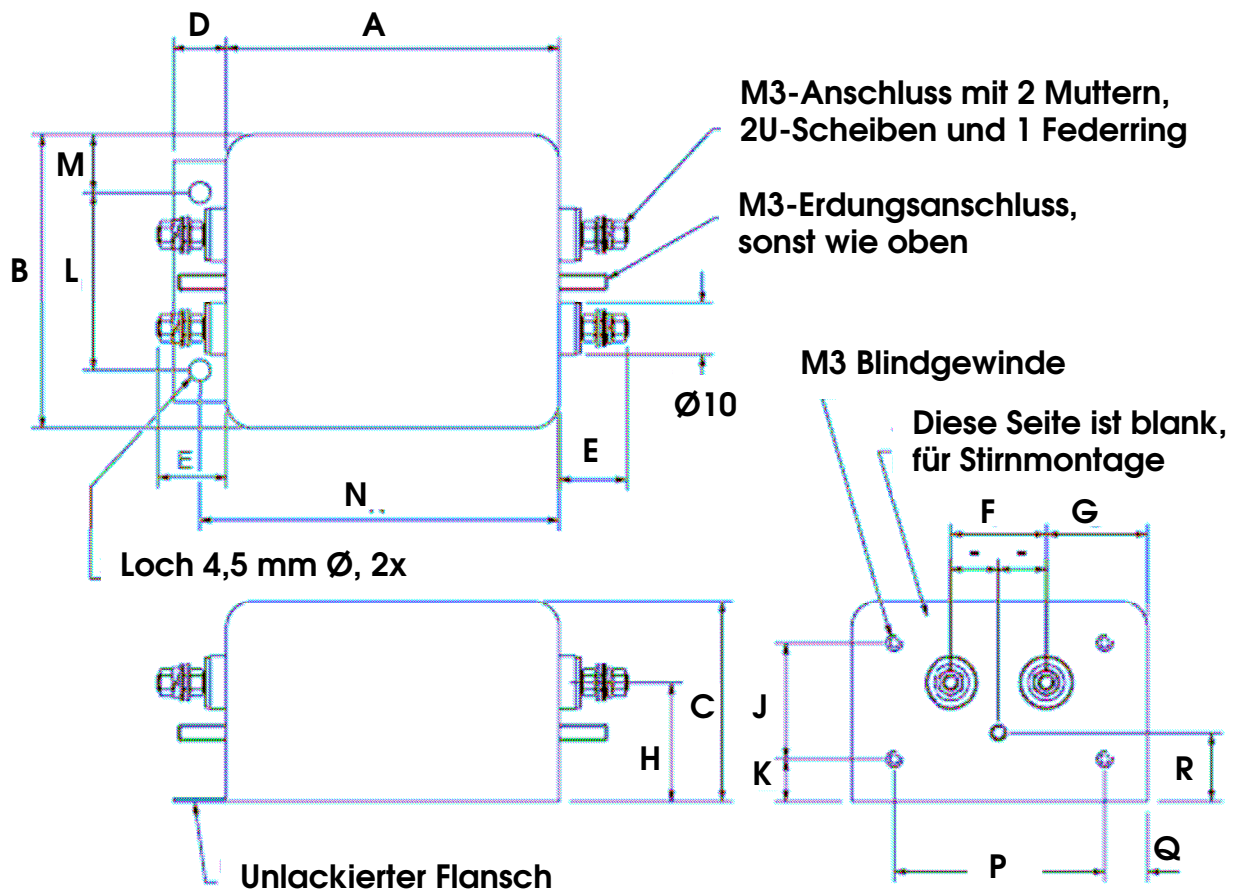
D
A
M3-Anschluss mit 2 Muttern, 2U-Scheiben und 1 Federring
M
M3-Erdungsanschluss, sonst wie oben
B
L
M3 Blindgewinde
Ø10
Diese Seite ist blank, für Stirnmontage
E
E
N
F
G
Loch 4,5 mm Ø, 2x
C
J
H
K
R
P
Q
Unlackierter Flansch